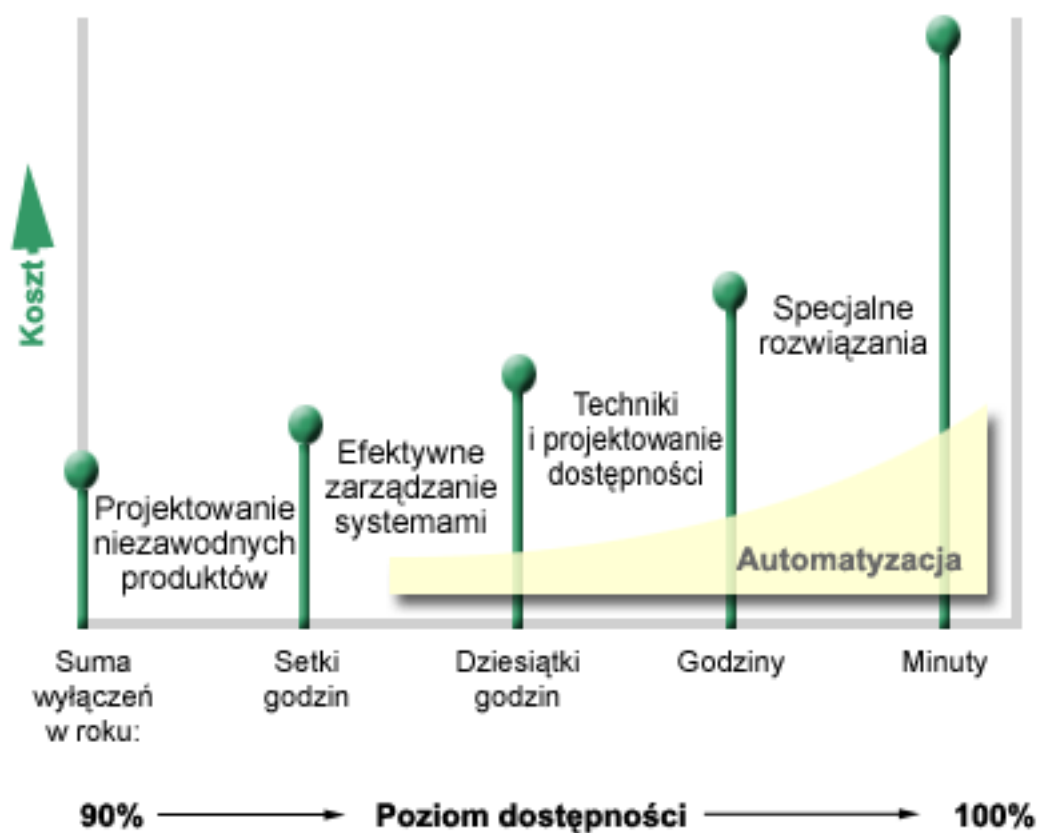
Koszt

Specjalne rozwiązania

Techniki i projektowanie dostępności

Efektywne zarządzanie systemami

Projektowanie niezawodnych produktów

Automatyzacja

Suma wyłączeń w roku:

Setki godzin

Dziesiątki godzin

Godziny

Minuty

90% Poziom dostępności 100%